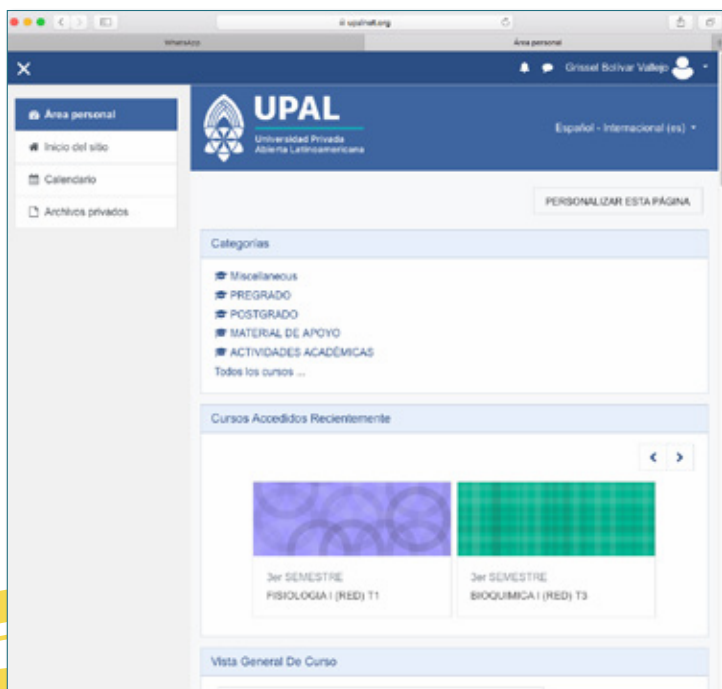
ii upalnet.org

WhatsApp

Área personal

Grissel Bolivar Vallejo

Área personal

Inicio del sitio

Calendario

Archivos privados

UPAL

Universidad Privada Abierta Latinoamericana

Español - Internacional (es)

PERSONALIZAR ESTA PÁGINA

Categorías

Miscellaneous
PREGRADO
POSTGRADO
MATERIAL DE APOYO
ACTIVIDADES ACADÉMICAS
Todos los cursos ...

Cursos Accedidos Recientemente

3er SEMESTRE
FISIOLOGIA I (RED) T1

3er SEMESTRE
BIOQUIMICA I (RED) T3

Vista General De Curso